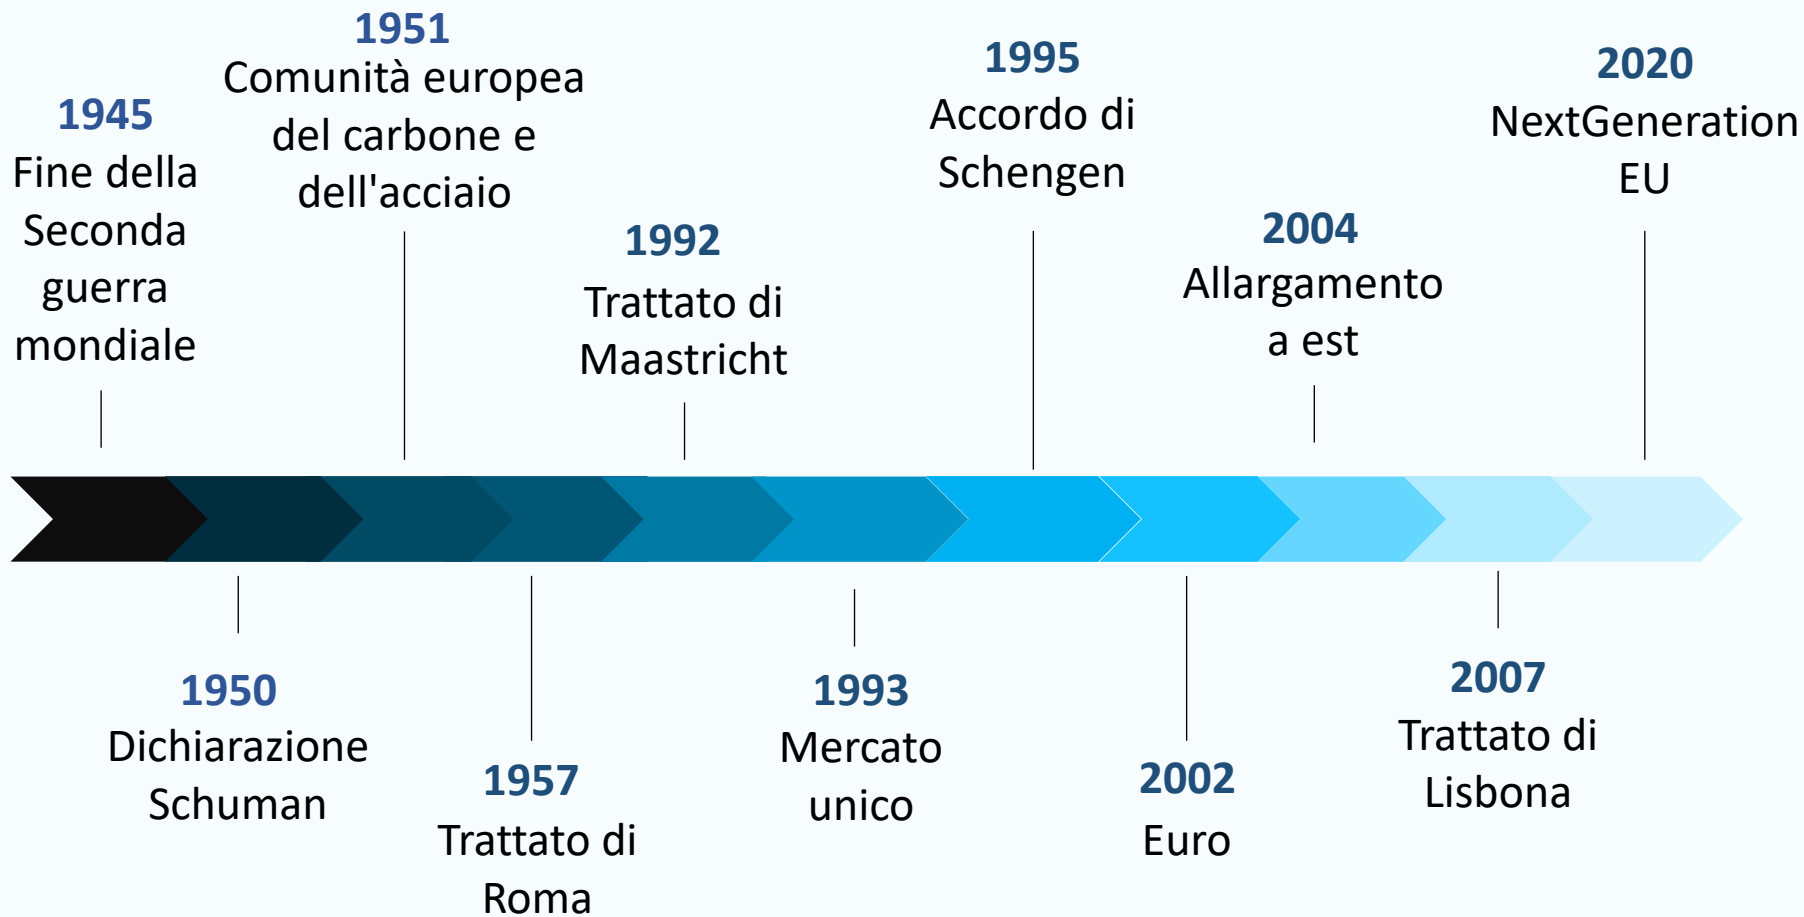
1945
Fine della Seconda guerra mondiale

1951
Comunità europea del carbone e dell'acciaio

1992
Trattato di Maastricht

1995
Accordo di Schengen

2004
Allargamento a est

2020
NextGeneration EU

1950
Dichiarazione Schuman

1957
Trattato di Roma

1993
Mercato unico

2002
Euro

2007
Trattato di Lisbona